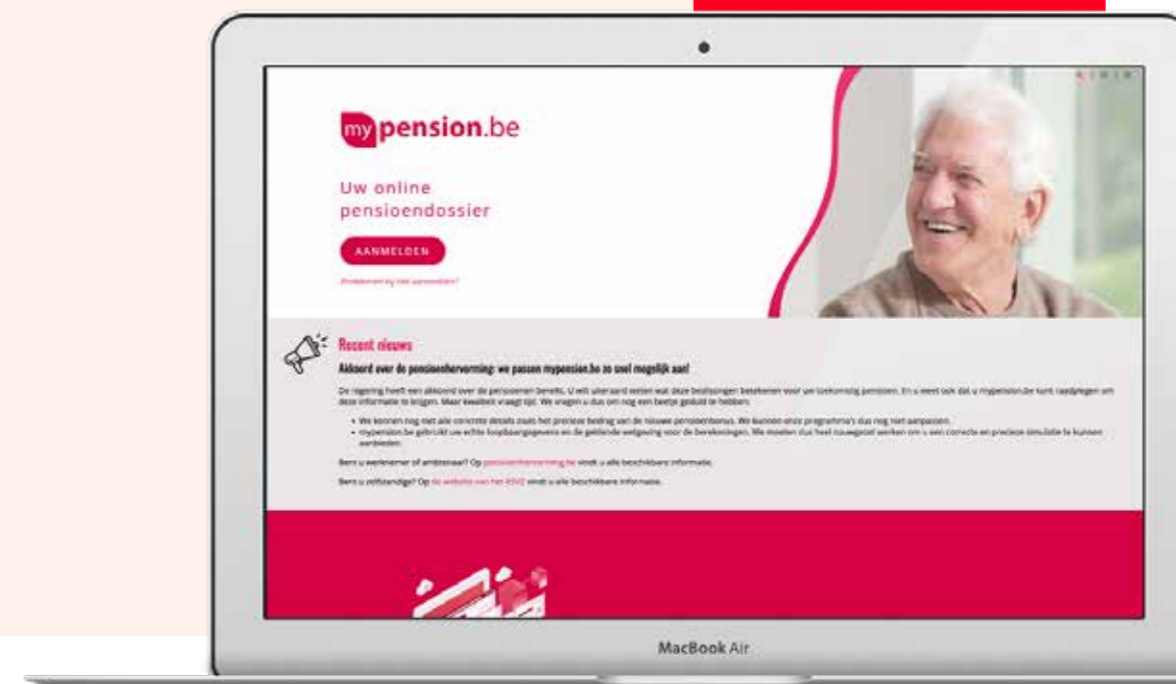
mypension.be

Uw online pensioendossier

AANMELDEN

Problemen bij het aanmelden?

Recent nieuws

Akkoord over de pensioenhervorming: we passen mypension.be zo snel mogelijk aan!

De regering heeft een akkoord over de pensioenen bereikt. U wilt uiteraard weten wat deze beslissingen betekenen voor uw toekomstig pensioen. En u weet ook dat u mypension.be kunt raadplegen om deze informatie te krijgen. Maar kwaliteit vraagt tijd. We vragen u dus om nog een beetje geduld te hebben:

• We kennen nog niet alle concrete details zoals het precieze bedrag van de nieuwe pensioenbonus. We kunnen onze programma's dus nog niet aanpassen.
• mypension.be gebruikt uw echte loopbaangegevens en de geldende wetgeving voor de berekeningen. We moeten dus heel nauwgezet werken om u een correcte en precieze simulatie te kunnen aanbieden.

Bent u werknemer of ambtenaar? Op pensioenhervorming.be vindt u alle beschikbare informatie.

Bent u zelfstandige? Op de website van het RSVZ vindt u alle beschikbare informatie.

MacBook Air